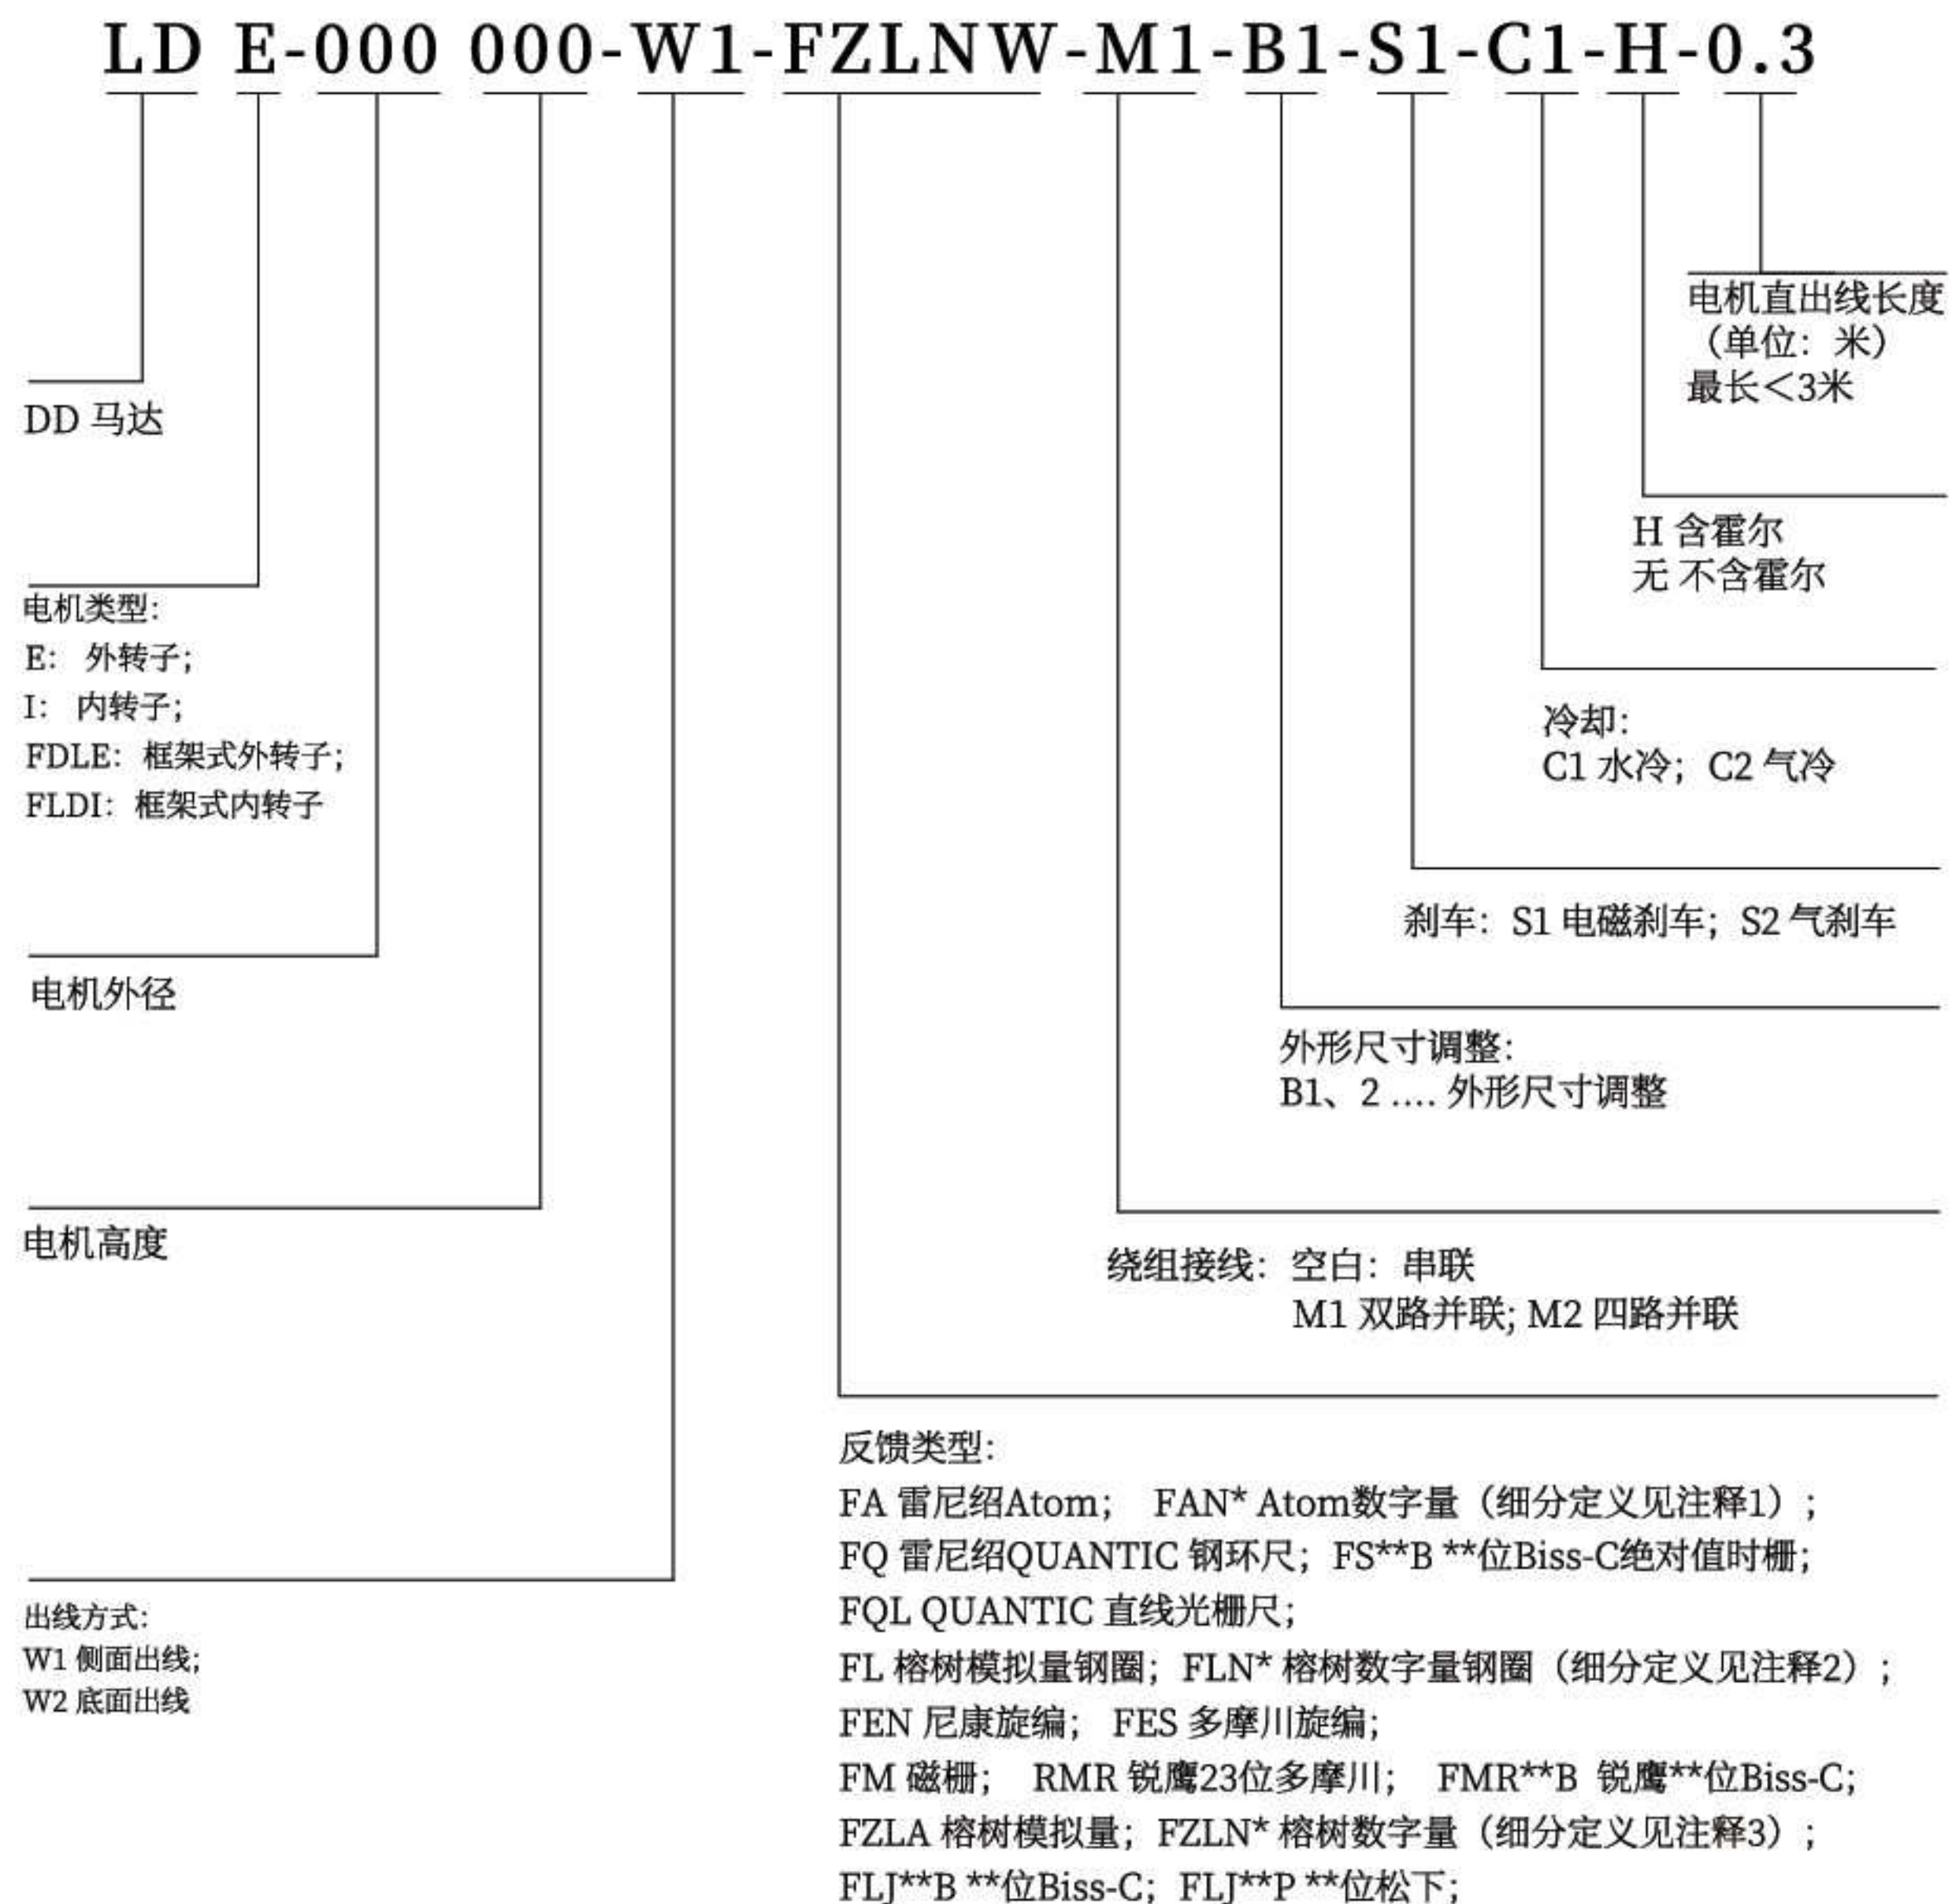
LD E-000 000-W1-FZLNW-M1-B1-S1-C1-H-0.3

电机直出线长度（单位：米）最长<3米

DD 马达

H 含霍尔
无 不含霍尔

电机类型:
E: 外转子;
I: 内转子;
FDLE: 框架式外转子;
FLDI: 框架式内转子

冷却:
C1 水冷; C2 气冷

剎车: S1 电磁剎车; S2 气剎车

电机外径

外形尺寸调整:
B1、2 .... 外形尺寸调整

电机高度

绕组接线: 空白: 串联
M1 双路并联; M2 四路并联

反馈类型:
FA 雷尼绍Atom; FAN* Atom数字量（细分定义见注释1）;
FQ 雷尼绍QUANTIC 钢环尺; FS**B **位Biss-C绝对值时栅;
FQL QUANTIC 直线光栅尺;
FL 榕树模拟量钢圈; FLN* 榕树数字量钢圈（细分定义见注释2）;
FEN 尼康旋编; FES 多摩川旋编;
FM 磁栅; RMR 锐鹰23位多摩川; FMR**B 锐鹰**位Biss-C;
FZLA 榕树模拟量; FZLN* 榕树数字量（细分定义见注释3）;
FLJ**B **位Biss-C; FLJ**P **位松下;

出线方式:
W1 侧面出线;
W2 底面出线